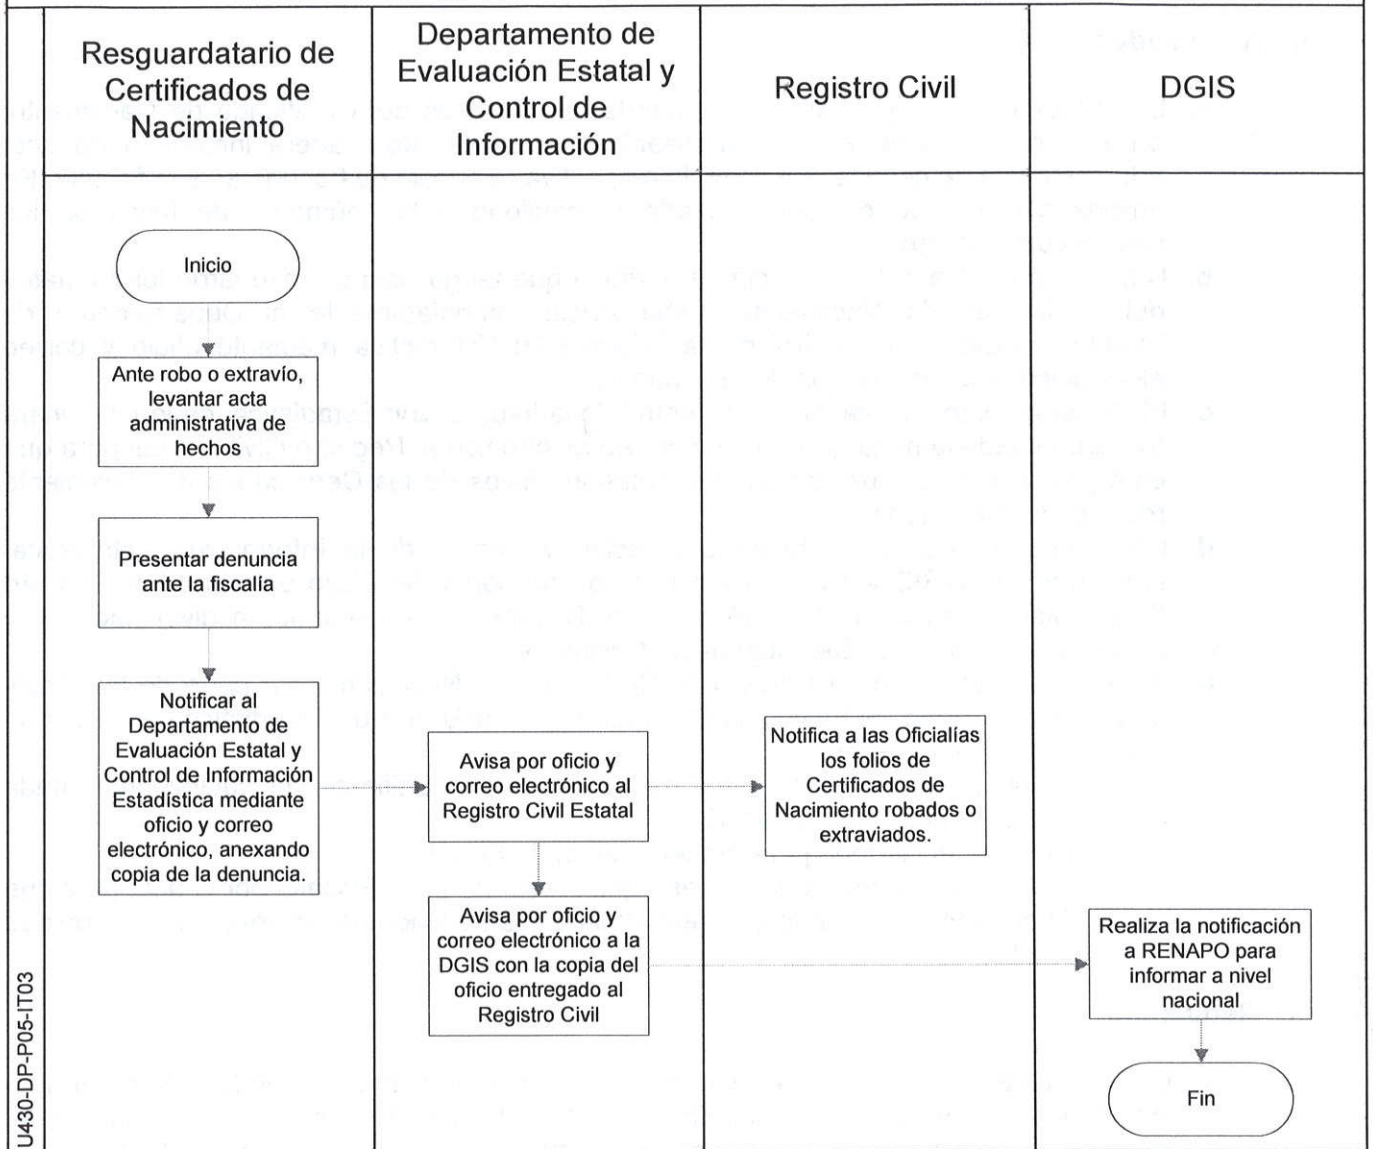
| Resguardatario de Certificados de Nacimiento | Departamento de Evaluación Estatal y Control de Información | Registro Civil | DGIS |
|---|---|---|---|

Inicio

Ante robo o extravío, levantar acta administrativa de hechos

Presentar denuncia ante la fiscalía

Notificar al Departamento de Evaluación Estatal y Control de Información Estadística mediante oficio y correo electrónico, anexando copia de la denuncia.

Avisa por oficio y correo electrónico al Registro Civil Estatal

Notifica a las Oficialías los folios de Certificados de Nacimiento robados o extraviados.

Avisa por oficio y correo electrónico a la DGIS con la copia del oficio entregado al Registro Civil

Realiza la notificación a RENAPO para informar a nivel nacional

Fin

U430-DP-P05-IT03